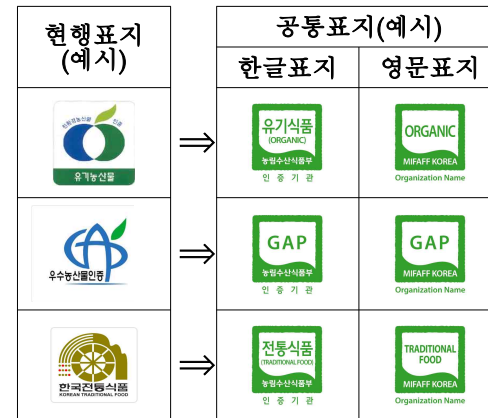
| 현행표지 (예시) | | 공통표지(예시) 한글표지 | 영문표지 |
|---|---|---|---|
| 친환경농산물 인증 유기농산물 | ⇒ | 유기식품 (ORGANIC) 농림수산식품부 인 증 기 관 | ORGANIC MIFAFF KOREA Organization Name |
| 우수농산물인증 | ⇒ | GAP 농림수산식품부 인 증 기 관 | GAP MIFAFF KOREA Organization Name |
| 한국전통식품 KOREAN TRADITIONAL FOOD | ⇒ | 전통식품 (TRADITIONAL FOOD) 농림수산식품부 인 증 기 관 | TRADITIONAL FOOD MIFAFF KOREA Organization Name |